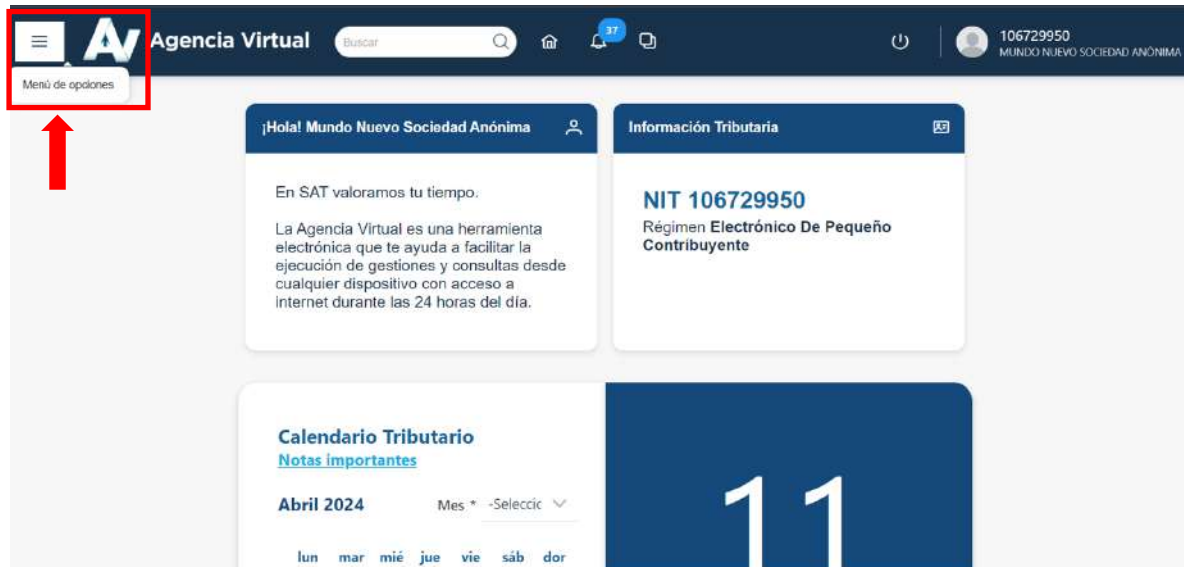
AV Agencia Virtual

Buscar

37

106729950
MUNDO NUEVO SOCIEDAD ANÓNIMA

Menú de opciones

¡Hola! Mundo Nuevo Sociedad Anónima

En SAT valoramos tu tiempo.

La Agencia Virtual es una herramienta electrónica que te ayuda a facilitar la ejecución de gestiones y consultas desde cualquier dispositivo con acceso a internet durante las 24 horas del día.

Información Tributaria

NIT 106729950
Régimen Electrónico De Pequeño Contribuyente

Calendario Tributario
Notas importantes

Abril 2024

Mes * -Seleccic

lun mar mié jue vie sáb dor

11